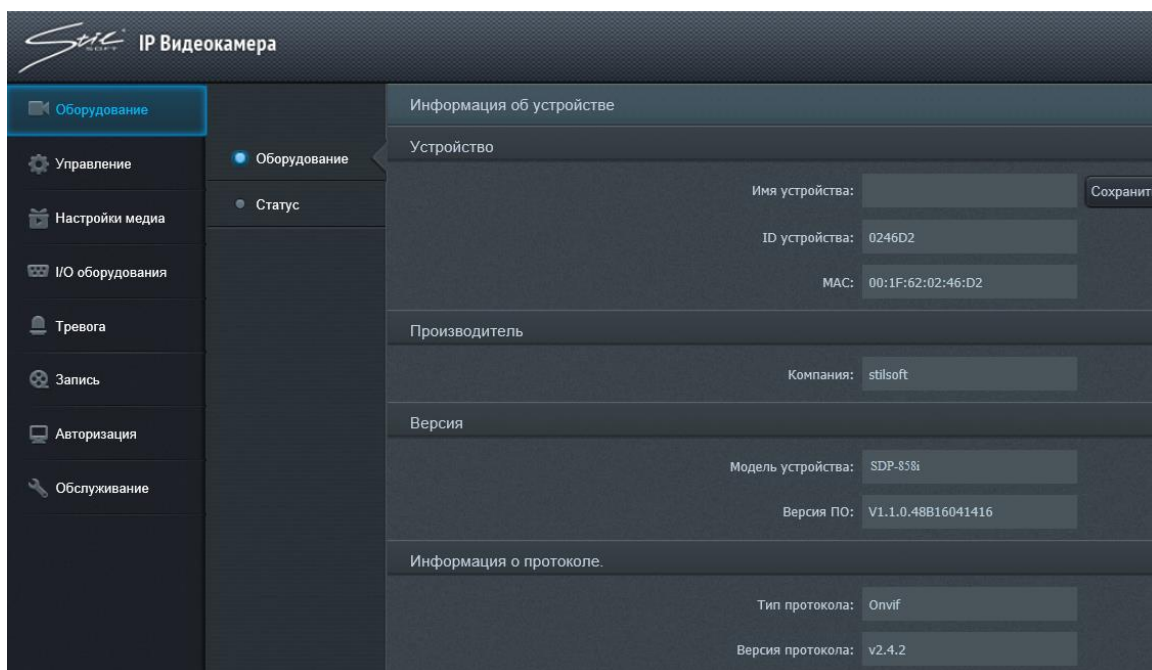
Stil SOFT IP Видеокамера

Оборудование
Управление
Настройки медиа
I/O оборудования
Тревога
Запись
Авторизация
Обслуживание

Оборудование
Статус

Информация об устройстве

Устройство
Имя устройства:
Сохранит
ID устройства: 0246D2
MAC: 00:1F:62:02:46:D2

Производитель
Компания: stilsoft

Версия
Модель устройства: SDP-858i
Версия ПО: V1.1.0.48B16041416

Информация о протоколе.
Тип протокола: Onvif
Версия протокола: v2.4.2